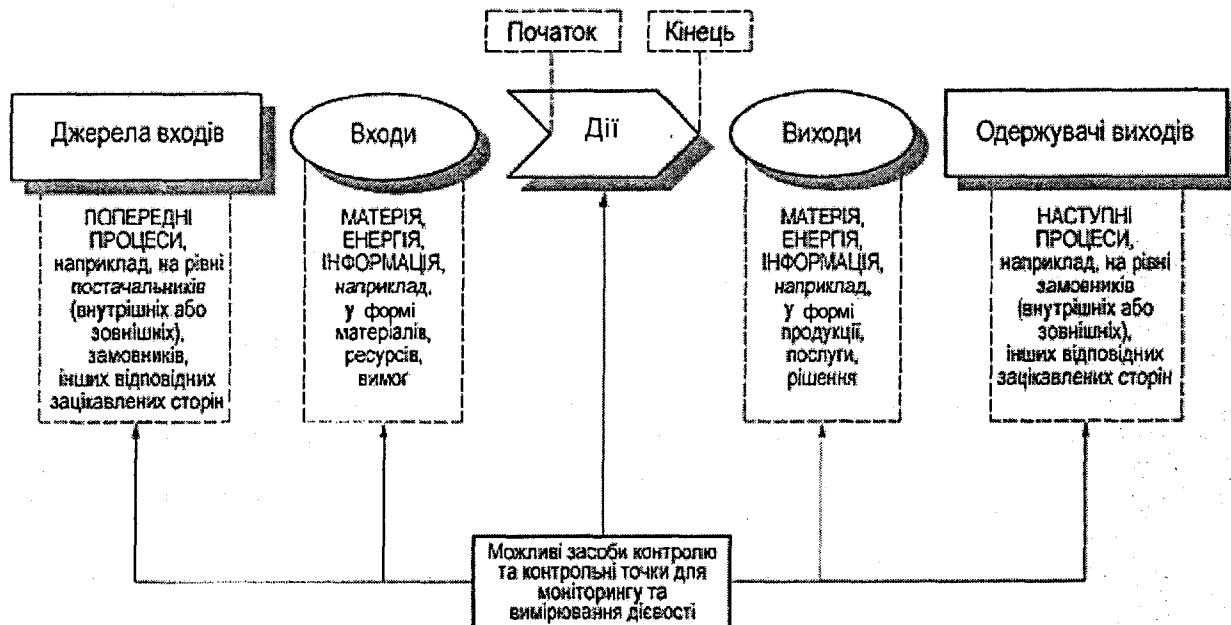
Початок

Кінець

Джерела входів

Входи

Дії

Виходи

Одержувачі виходів

ПОПЕРЕДНІ ПРОЦЕСИ, наприклад, на рівні постачальників (внутрішніх або зовнішніх), замовників, інших відповідних зацікавлених сторін

МАТЕРІЯ, ЕНЕРГІЯ, ІНФОРМАЦІЯ, наприклад, у формі матеріалів, ресурсів, вимог

МАТЕРІЯ, ЕНЕРГІЯ, ІНФОРМАЦІЯ, наприклад, у формі продукції, послуги, рішення

НАСТУПНІ ПРОЦЕСИ, наприклад, на рівні замовників (внутрішніх або зовнішніх), інших відповідних зацікавлених сторін

Можливі засоби контролю та контрольні точки для моніторингу та вимірювання дієвості